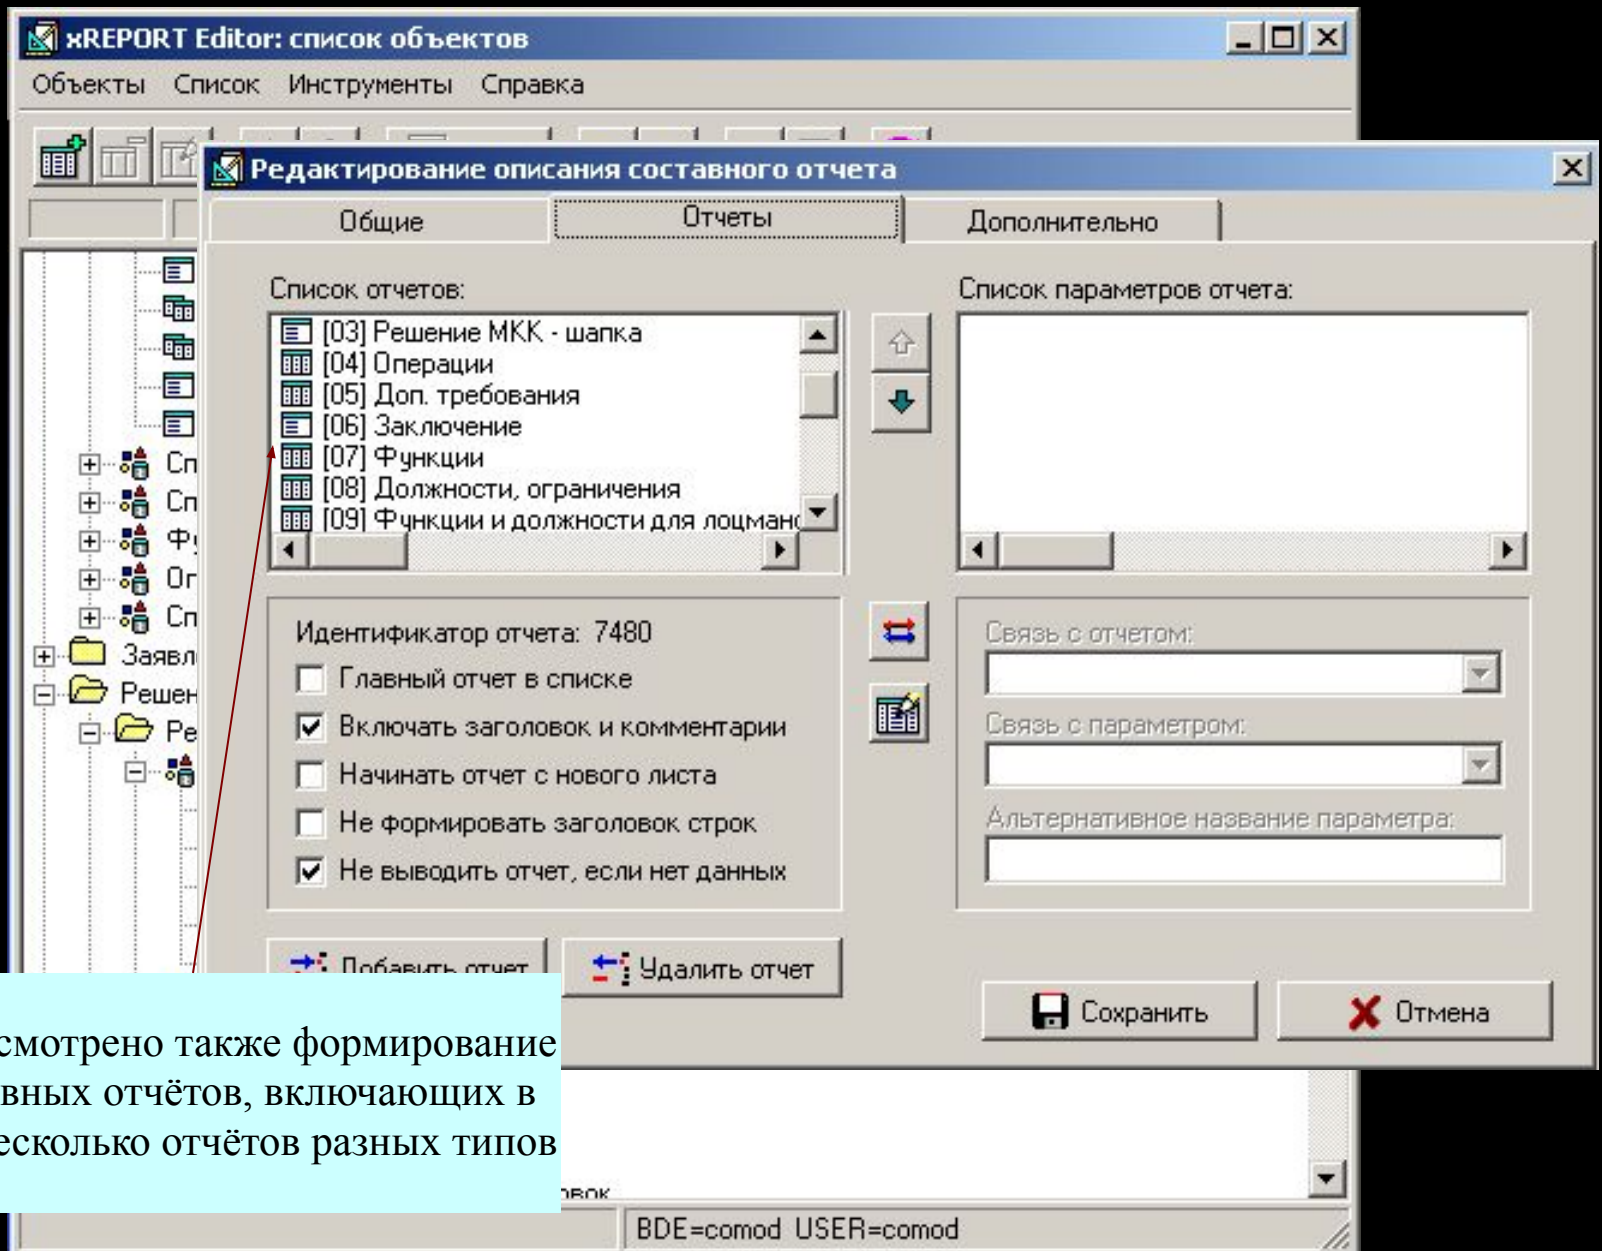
xREPORT Editor: список объектов

Объекты Список Инструменты Справка

Редактирование описания составного отчета

Общие Отчеты Дополнительно

Список отчетов:

[03] Решение МКК - шапка
[04] Операции
[05] Доп. требования
[06] Заключение
[07] Функции
[08] Должности, ограничения
[09] Функции и должности для лоцман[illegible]

Список параметров отчета:

Сп
Сп
Ф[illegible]
Ог
Сп
Заявл
Решен
Ре

Идентификатор отчета: 7480

Главный отчет в списке

Включать заголовок и комментарии

Начинать отчет с нового листа

Не формировать заголовок строк

Не выводить отчет, если нет данных

Связь с отчетом:

Связь с параметром:

Альтернативное название параметра:

Добавить отчет

Удалить отчет

Сохранить

Отмена

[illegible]смотрено также формирование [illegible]вных отчётов, включающих в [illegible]есколько отчётов разных типов

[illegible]вок

BDE=comod USER=comod